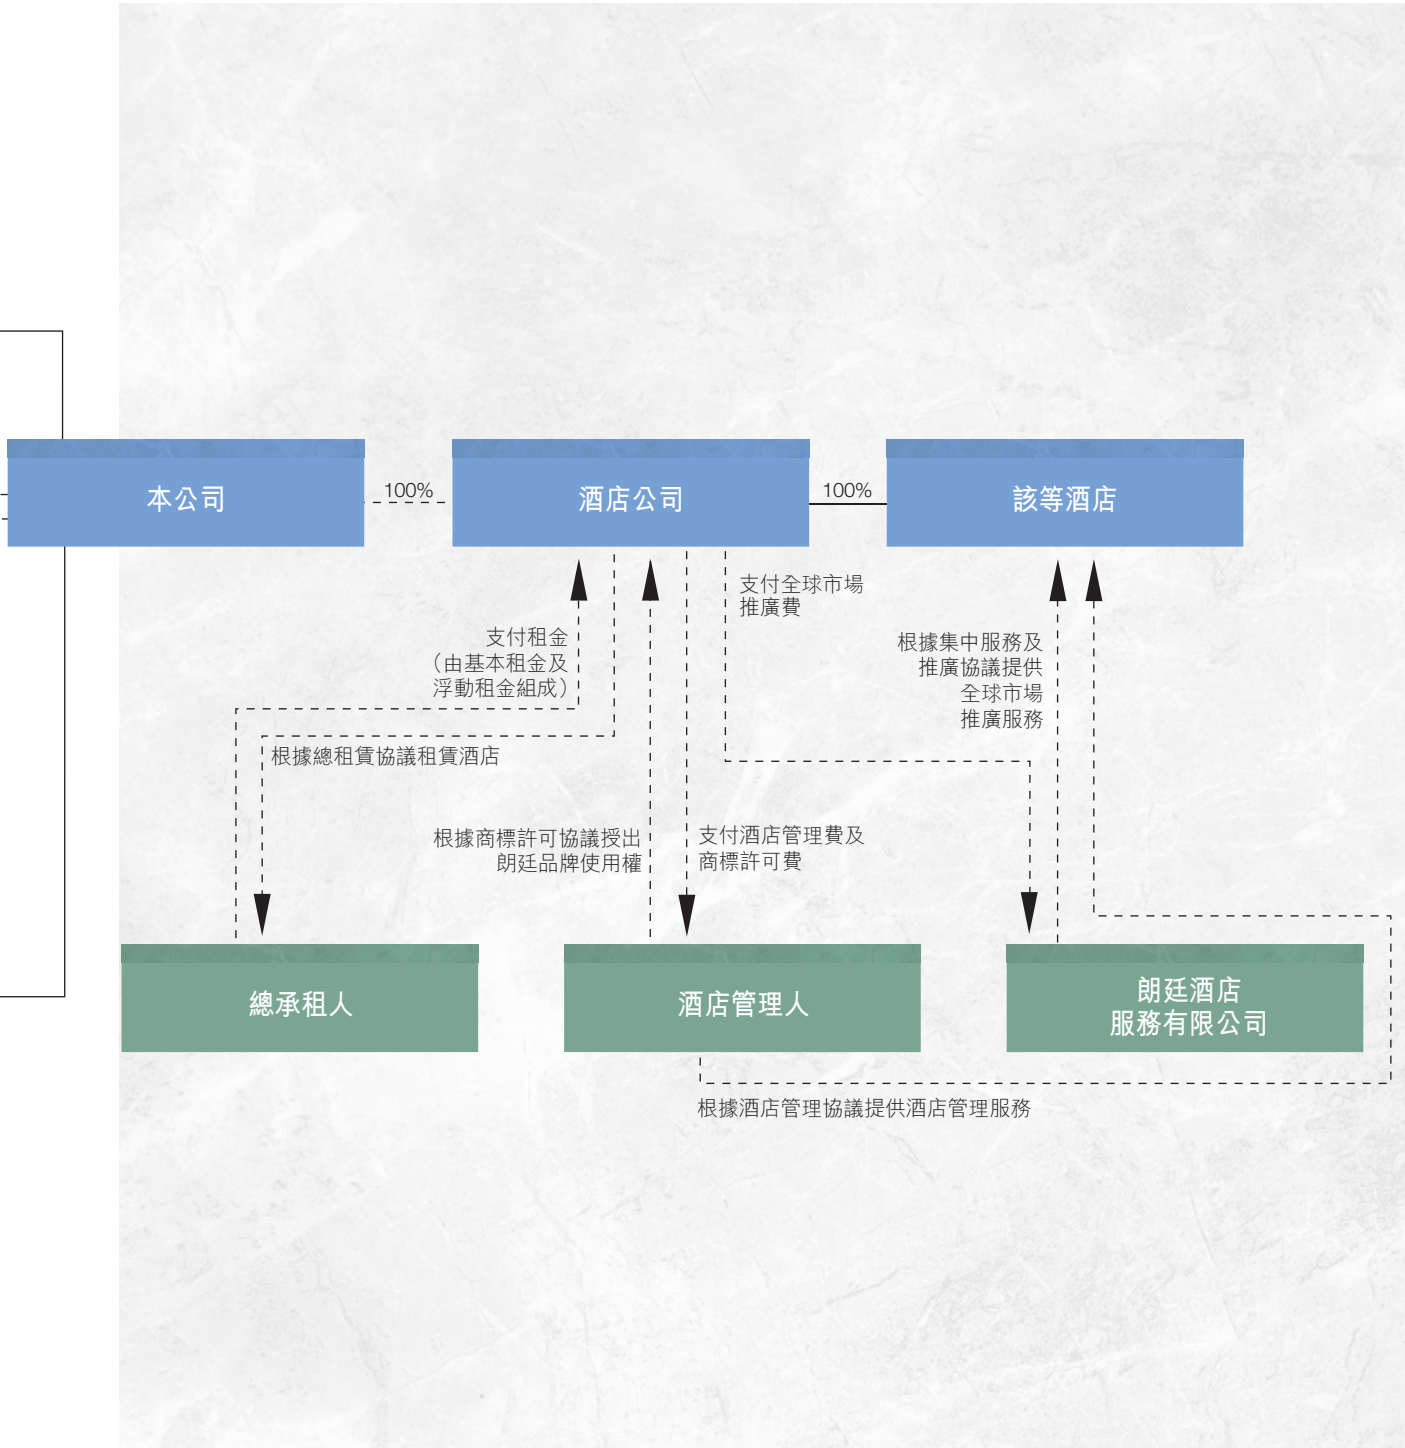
本公司

100%

酒店公司

100%

該等酒店

支付全球市場推廣費

支付租金（由基本租金及浮動租金組成）

根據集中服務及推廣協議提供全球市場推廣服務

根據總租賃協議租賃酒店

根據商標許可協議授出朗廷品牌使用權

支付酒店管理費及商標許可費

總承租人

酒店管理人

朗廷酒店服務有限公司

根據酒店管理協議提供酒店管理服務